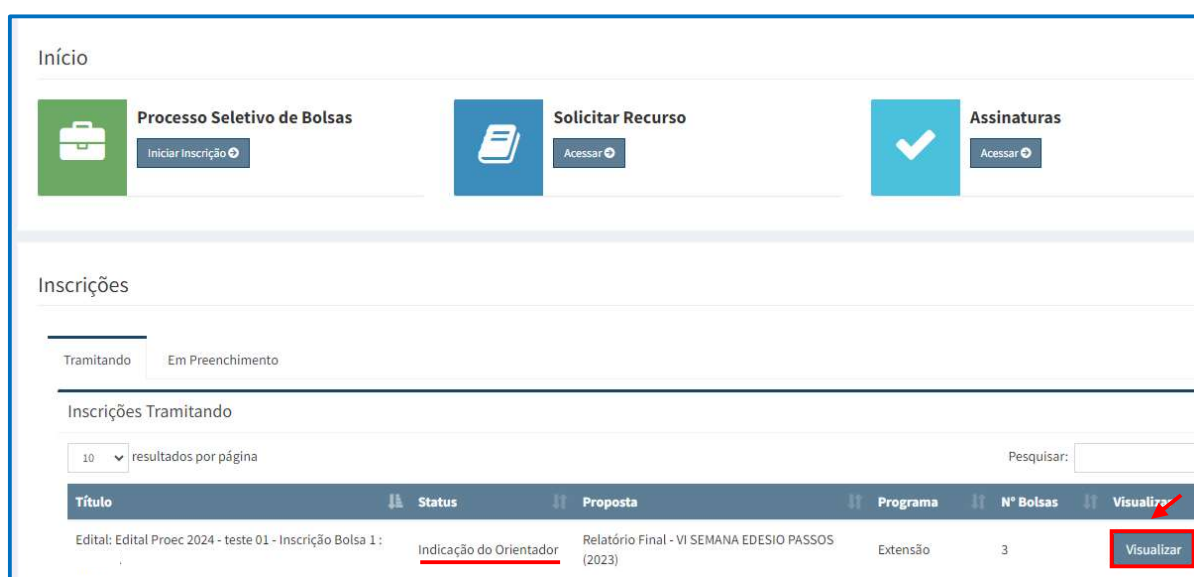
Início

Processo Seletivo de Bolsas
Iniciar Inscrição

Solicitar Recurso
Acessar

Assinaturas
Acessar

Inscrições

Tramitando | Em Preenchimento

Inscrições Tramitando

10 resultados por página

Pesquisar:

| Título | Status | Proposta | Programa | Nº Bolsas | Visualizar |
|---|---|---|---|---|---|
| Edital: Edital Proec 2024 - teste 01 - Inscrição Bolsa 1 : | Indicação do Orientador | Relatório Final - VI SEMANA EDESIO PASSOS (2023) | Extensão | 3 | Visualizar |